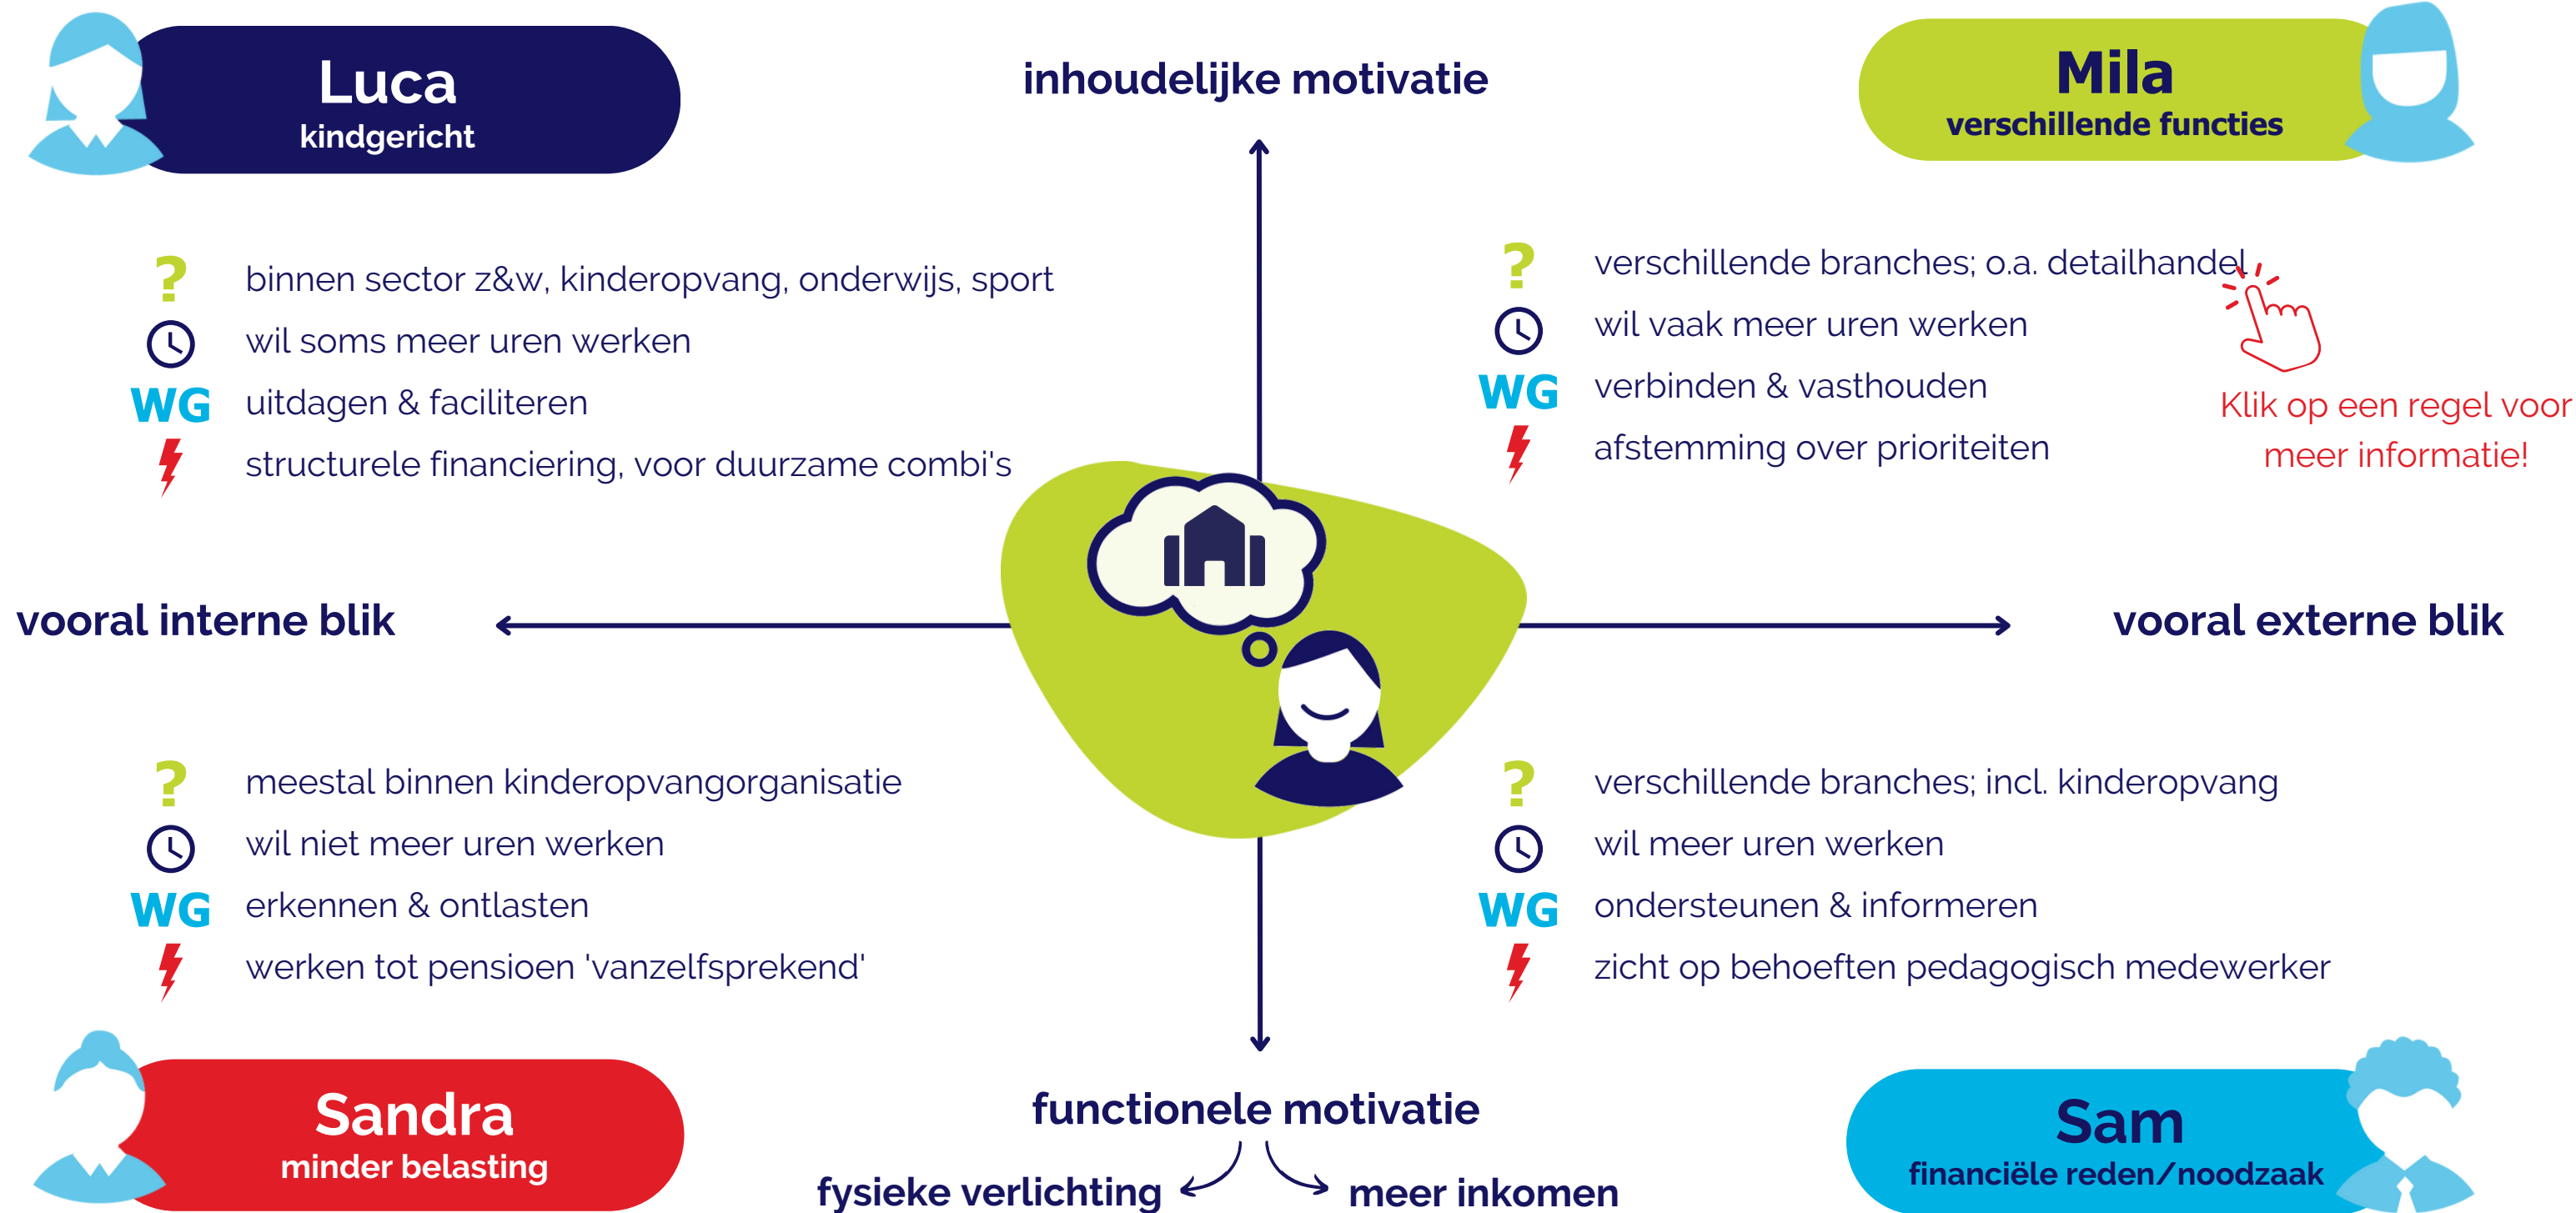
Luca
kindgericht

inhoudelijke motivatie

Mila
verschillende functies

? binnen sector z&w, kinderopvang, onderwijs, sport
wil soms meer uren werken
WG uitdagen & faciliteren
structurele financiering, voor duurzame combi's

? verschillende branches; o.a. detailhandel
wil vaak meer uren werken
WG verbinden & vasthouden
afstemming over prioriteiten

Klik op een regel voor meer informatie!

vooral interne blik

vooral externe blik

? meestal binnen kinderopvangorganisatie
wil niet meer uren werken
WG erkennen & ontlasten
werken tot pensioen 'vanzelfsprekend'

? verschillende branches; incl. kinderopvang
wil meer uren werken
WG ondersteunen & informeren
zicht op behoeften pedagogisch medewerker

Sandra
minder belasting

functionele motivatie
fysieke verlichting
meer inkomen

Sam
financiële reden/noodzaak